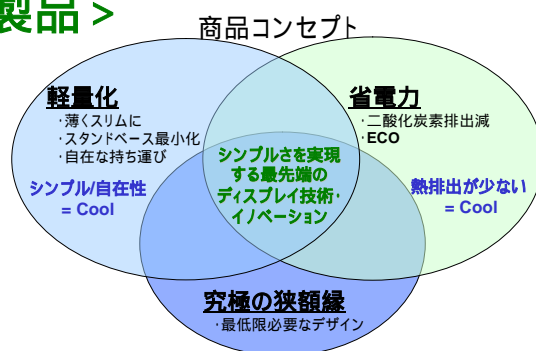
製品 >

商品コンセプト

軽量化
・薄くスリムに
・スタンドベース最小化
・自在な持ち運び

シンプル/自在性
= Cool

省電力
・二酸化炭素排出減
・ECO

熱排出が少ない
= Cool

シンプルさを実現する最先端のディスプレイ技術・イノベーション

究極の狭額縁
・最低限必要なデザイン